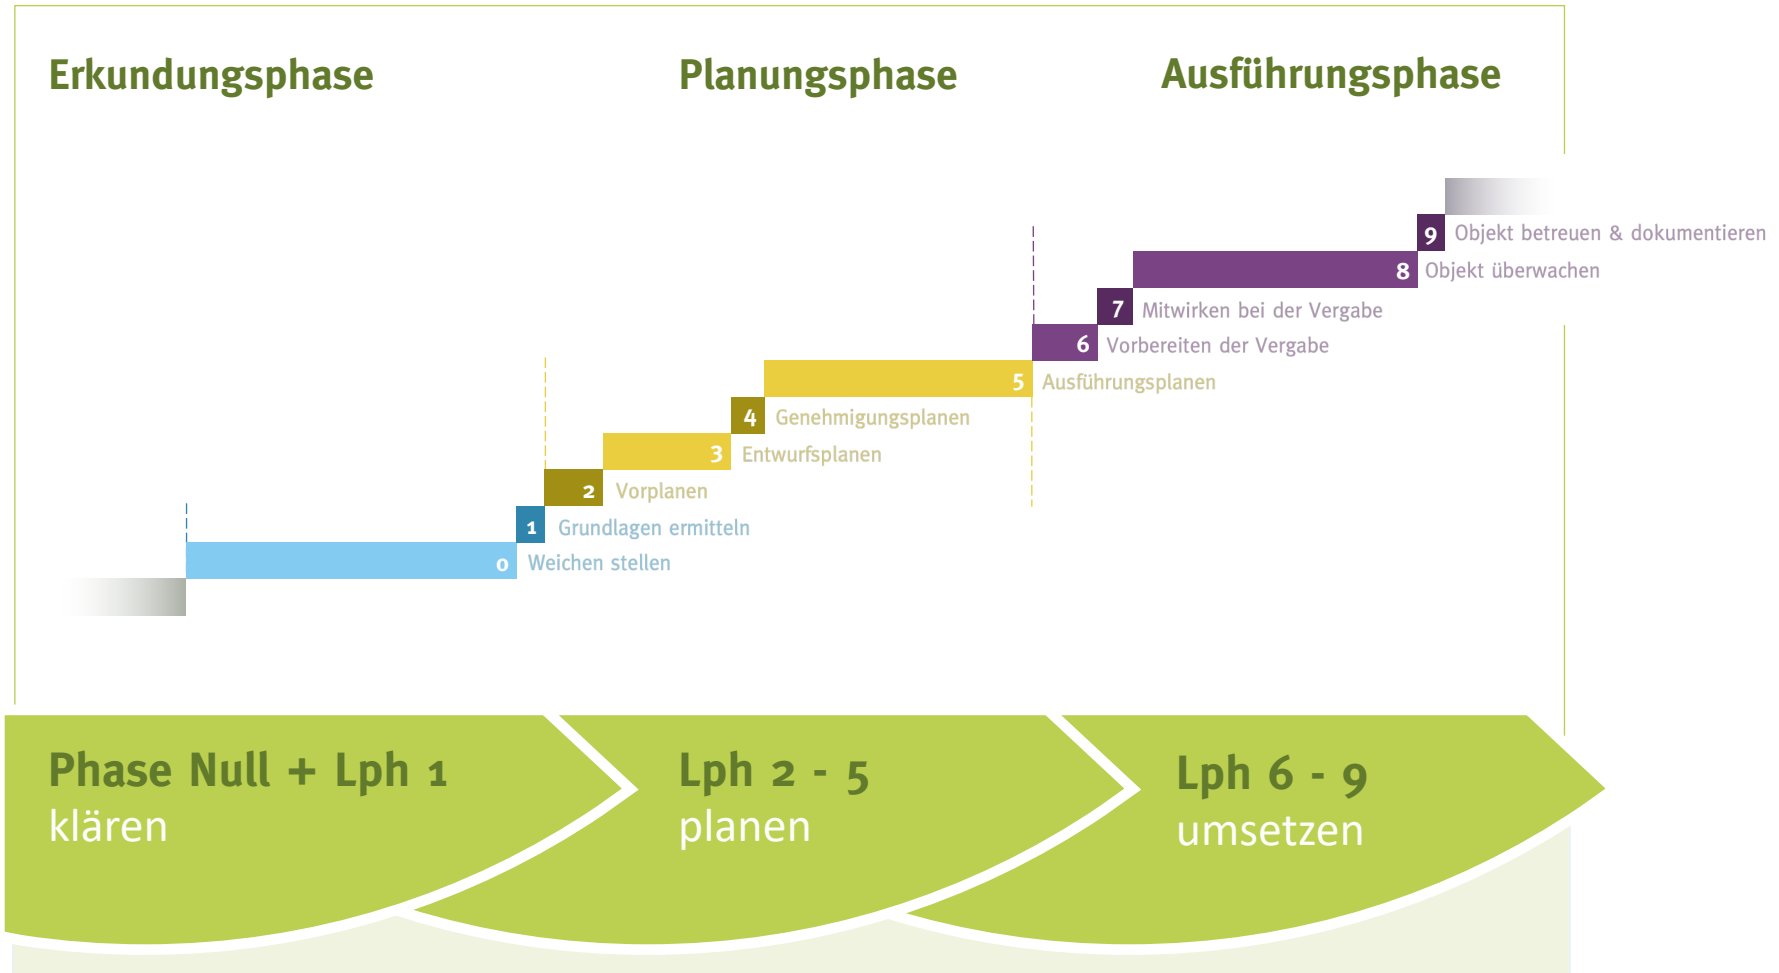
Erkundungsphase

Planungsphase

Ausführungsphase

9 Objekt betreuen & dokumentieren

8 Objekt überwachen

7 Mitwirken bei der Vergabe

6 Vorbereiten der Vergabe

5 Ausführungsplanen

4 Genehmigungsplanen

3 Entwurfsplanen

2 Vorplanen

1 Grundlagen ermitteln

0 Weichen stellen

Phase Null + Lph 1
klären

Lph 2 - 5
planen

Lph 6 - 9
umsetzen